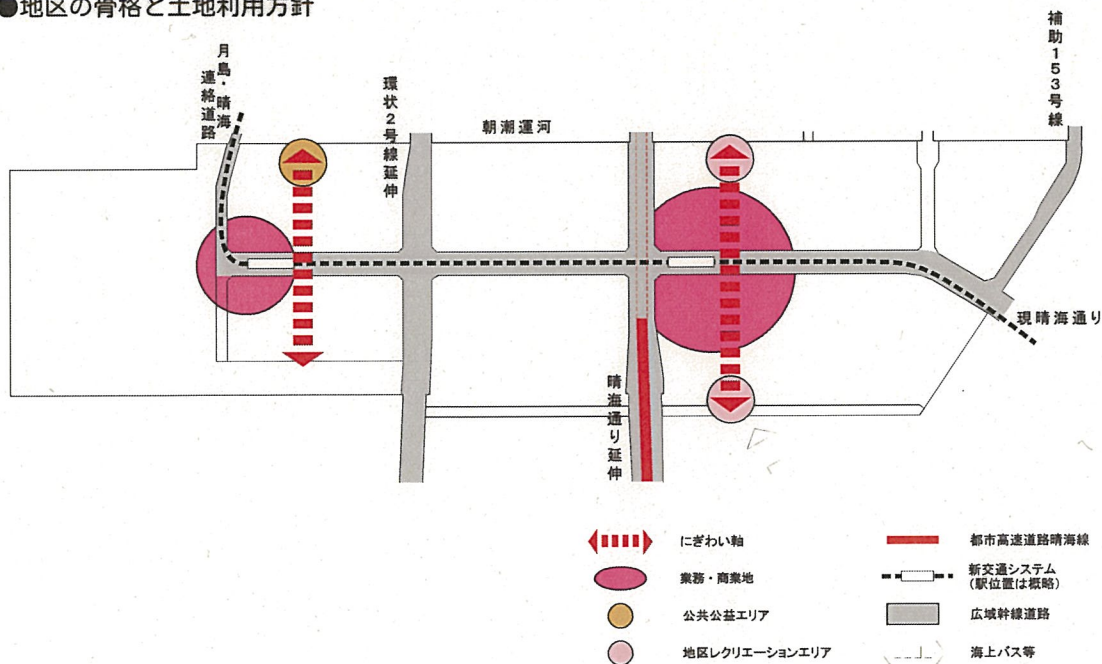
●地区の骨格と土地利用方針

月島・晴海連絡道路

環状2号線延伸

朝潮運河

補助153号線

現晴海通り

晴海通り延伸

にぎわい軸

業務・商業地

公共公益エリア

地区レクリエーションエリア

都市高速道路晴海線

新交通システム（駅位置は概略）

広域幹線道路

海上バス等